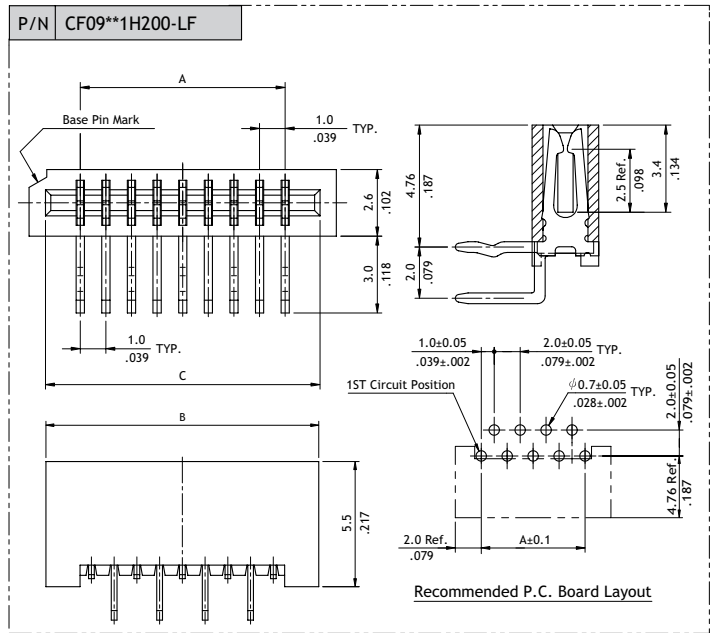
P/N CF09**1H200-LF

A

Base Pin Mark

1.0
.039 TYP.

2.6
.102

3.0
.118

1.0
.039 TYP.

C

4.76
.187

2.5 Ref.
.098

3.4
.134

2.0
.079

1.0±0.05
.039±.002

2.0±0.05
.079±.002 TYP.

1ST Circuit Position

$\phi$0.7±0.05
.028±.002 TYP.

2.0±0.05
.079±.002

4.76 Ref.
.187

2.0 Ref.
.079

A±0.1

B

5.5
.217

Recommended P.C. Board Layout